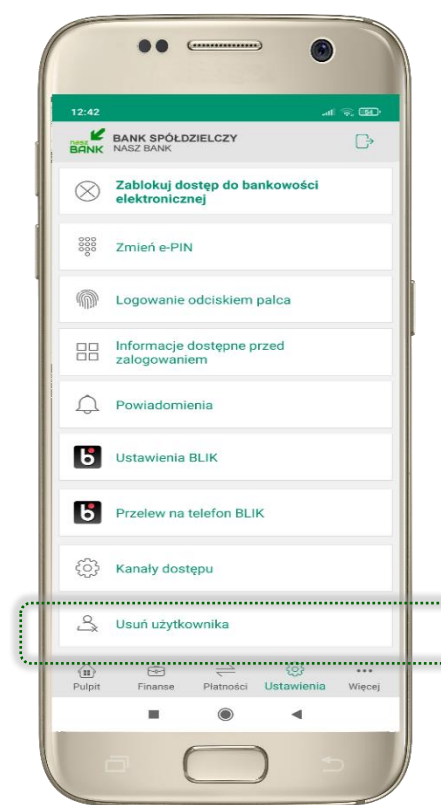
12:42

NASZ BANK BANK SPÓŁDZIELCZY NASZ BANK

Zablokuj dostęp do bankowości elektronicznej

Zmień e-PIN

Logowanie odciskiem palca

Informacje dostępne przed zalogowaniem

Powiadomienia

Ustawienia BLIK

Przelew na telefon BLIK

Kanały dostępu

Usuń użytkownika

Pulpit Finanse Płatności Ustawienia Więcej